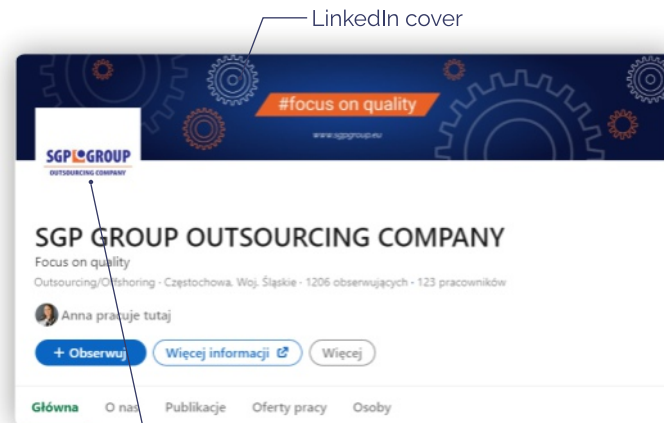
LinkedIn cover

#focus on quality

www.sgpgroup.eu

SGP GROUP
OUTSOURCING COMPANY

SGP GROUP OUTSOURCING COMPANY

Focus on quality

Outsourcing/Offshoring · Częstochowa, Woj. Śląskie · 1206 obserwujących · 123 pracowników

Anna pracuje tutaj

+ Obserwuj

Więcej informacji

Więcej

Główna

O nas

Publikacje

Oferty pracy

Osoby